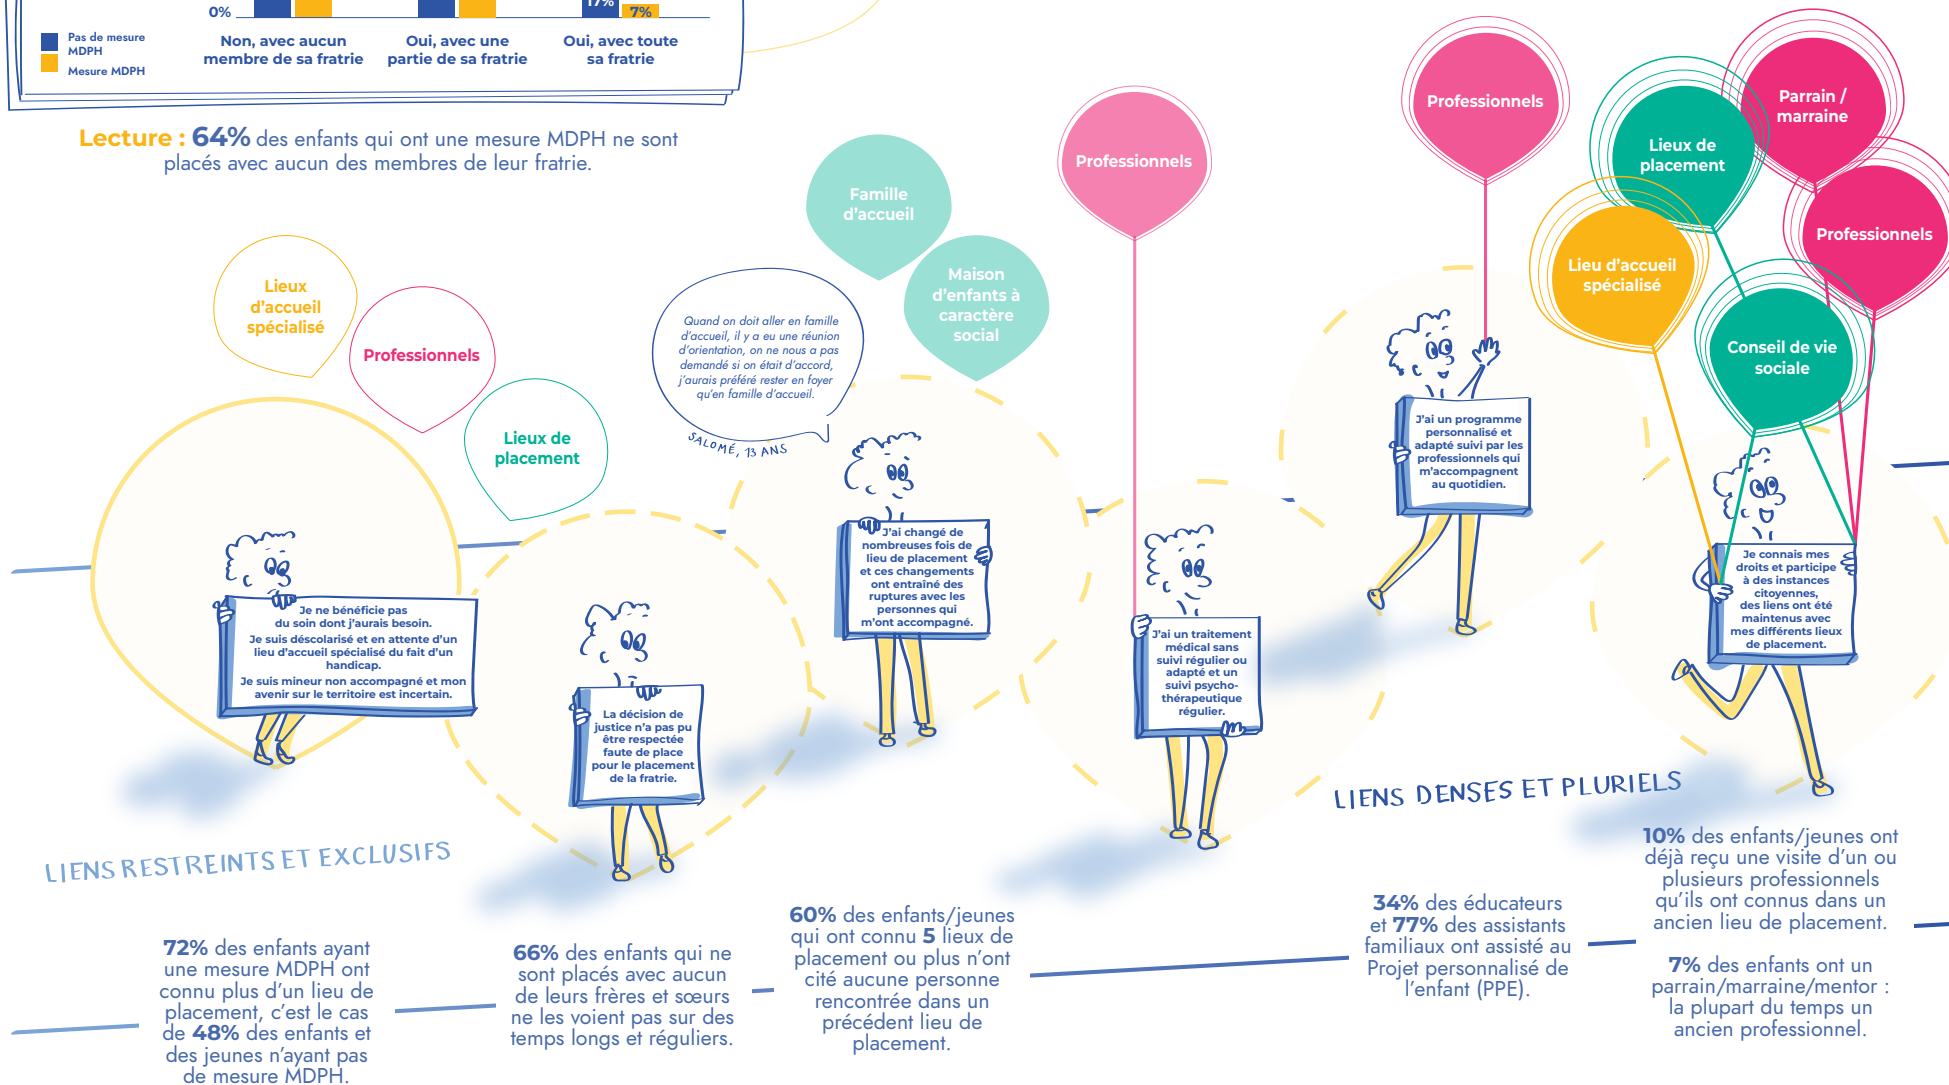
0%

17%

7%

Pas de mesure MDPH

Mesure MDPH

Non, avec aucun membre de sa fratrie

Oui, avec une partie de sa fratrie

Oui, avec toute sa fratrie

Lecture : 64% des enfants qui ont une mesure MDPH ne sont placés avec aucun des membres de leur fratrie.

Lieux d'accueil spécialisé

Professionnels

Lieux de placement

Je ne bénéficie pas du soin dont j'aurais besoin. Je suis déscolarisé et en attente d'un lieu d'accueil spécialisé du fait d'un handicap. Je suis mineur non accompagné et mon avenir sur le territoire est incertain.

La décision de justice n'a pas pu être respectée faute de place pour le placement de la fratrie.

Quand on doit aller en famille d'accueil, il y a eu une réunion d'orientation, on ne nous a pas demandé si on était d'accord, j'aurais préféré rester en foyer qu'en famille d'accueil.

SALOMÉ, 13 ANS

Famille d'accueil

Maison d'enfants à caractère social

J'ai changé de nombreuses fois de lieu de placement et ces changements ont entraîné des ruptures avec les personnes qui m'ont accompagné.

Professionnels

J'ai un traitement médical sans suivi régulier ou adapté et un suivi psycho-thérapeutique régulier.

Professionnels

J'ai un programme personnalisé et adapté suivi par les professionnels qui m'accompagnent au quotidien.

Lieux de placement

Parrain / marraine

Professionnels

Lieu d'accueil spécialisé

Conseil de vie sociale

Je connais mes droits et participe à des instances citoyennes, des liens ont été maintenus avec mes différents lieux de placement.

LIENS RESTREINTS ET EXCLUSIFS

LIENS DENSES ET PLURIELS

72% des enfants ayant une mesure MDPH ont connu plus d'un lieu de placement, c'est le cas de 48% des enfants et des jeunes n'ayant pas de mesure MDPH.

66% des enfants qui ne sont placés avec aucun de leurs frères et sœurs ne les voient pas sur des temps longs et réguliers.

60% des enfants/jeunes qui ont connu 5 lieux de placement ou plus n'ont cité aucune personne rencontrée dans un précédent lieu de placement.

34% des éducateurs et 77% des assistants familiaux ont assisté au Projet personnalisé de l'enfant (PPE).

10% des enfants/jeunes ont déjà reçu une visite d'un ou plusieurs professionnels qu'ils ont connus dans un ancien lieu de placement.

7% des enfants ont un parrain/marraine/mentor : la plupart du temps un ancien professionnel.